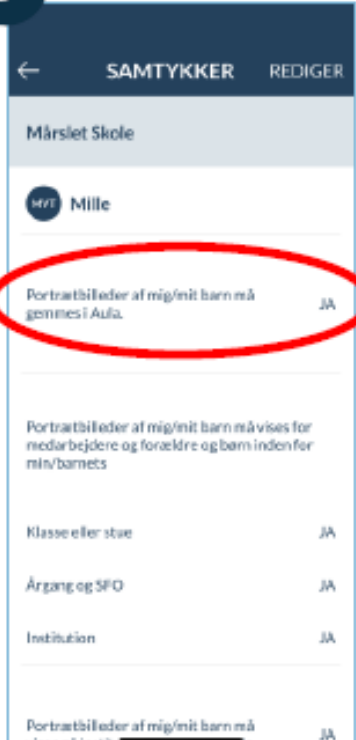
← SAMTYKKER REDIGER

Mårslet Skole

MVT Mille

Portrætbilleder af mig/mit barn må gemmes i Aula. JA

Portrætbilleder af mig/mit barn må vises for medarbejdere og forældre og børn inden for min/barnets

Klasse eller stue JA

Årgang og SFO JA

Institution JA

Portrætbilleder af mig/mit barn må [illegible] JA